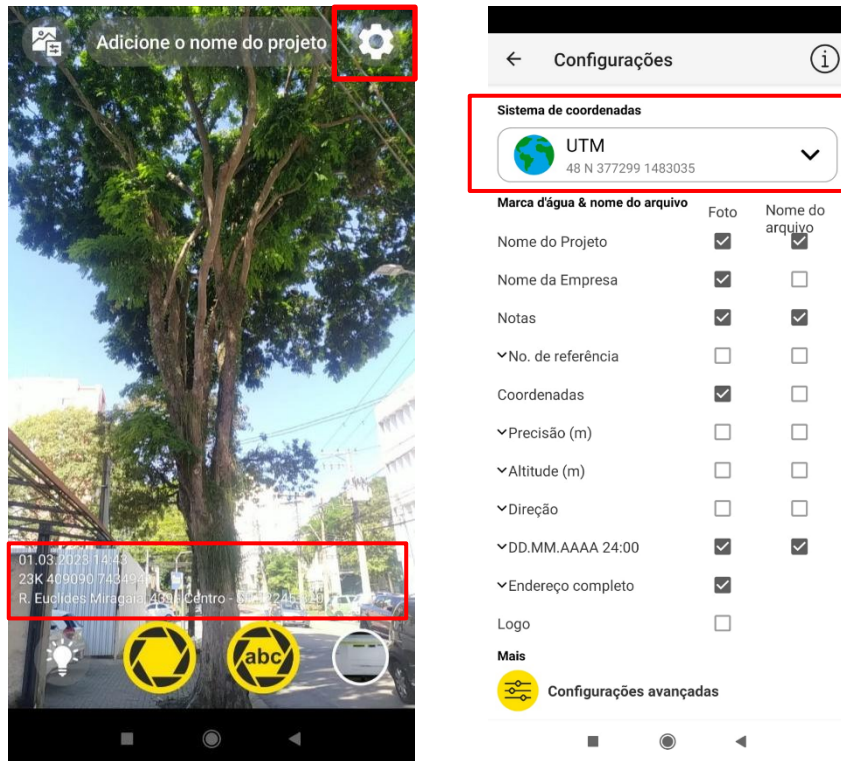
Adicione o nome do projeto

01.03.2023 14:4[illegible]
23K 409090 743494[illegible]
R. Euclides Miragaia, 4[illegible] - Centro - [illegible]2245-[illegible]

abc

Configurações

Sistema de coordenadas

UTM
48 N 377299 1483035

Marca d'água & nome do arquivo

| | Foto | Nome do arquivo |
|---|---|---|
| Nome do Projeto | ☑ | ☑ |
| Nome da Empresa | ☑ | ☐ |
| Notas | ☑ | ☑ |
| No. de referência | ☐ | ☐ |
| Coordenadas | ☑ | ☐ |
| Precisão (m) | ☐ | ☐ |
| Altitude (m) | ☐ | ☐ |
| Direção | ☐ | ☐ |
| DD.MM.AAAA 24:00 | ☑ | ☑ |
| Endereço completo | ☑ | |
| Logo | ☐ | |

Mais

Configurações avançadas